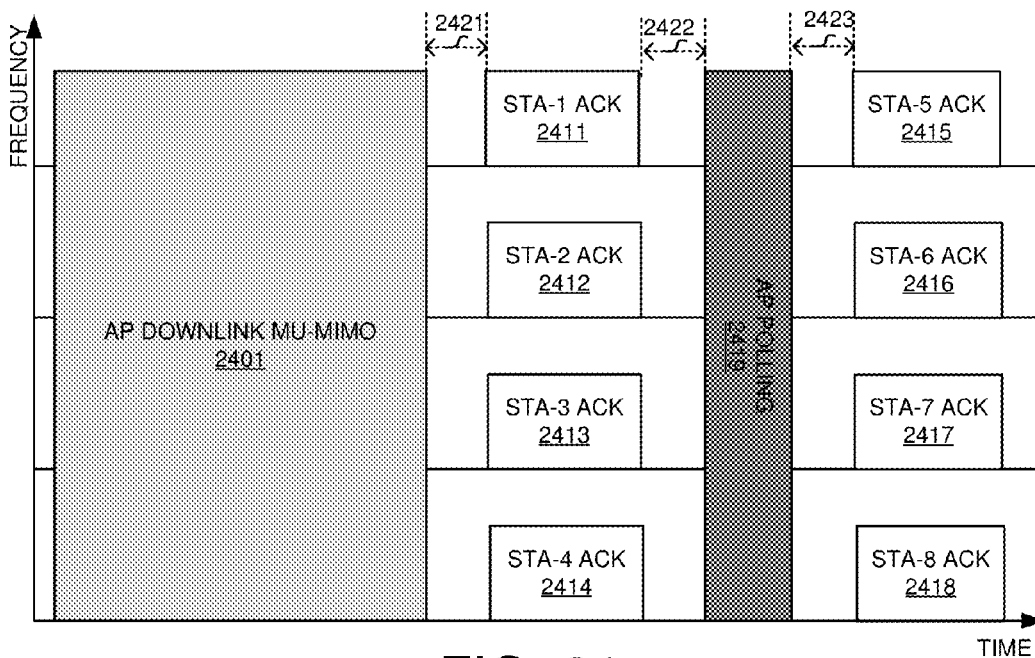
FREQUENCY

2421

2422

2423

AP DOWNLINK MU-MIMO
2401

STA-1 ACK
2411

STA-2 ACK
2412

STA-3 ACK
2413

STA-4 ACK
2414

AP POLLING
2419

STA-5 ACK
2415

STA-6 ACK
2416

STA-7 ACK
2417

STA-8 ACK
2418

TIME

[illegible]